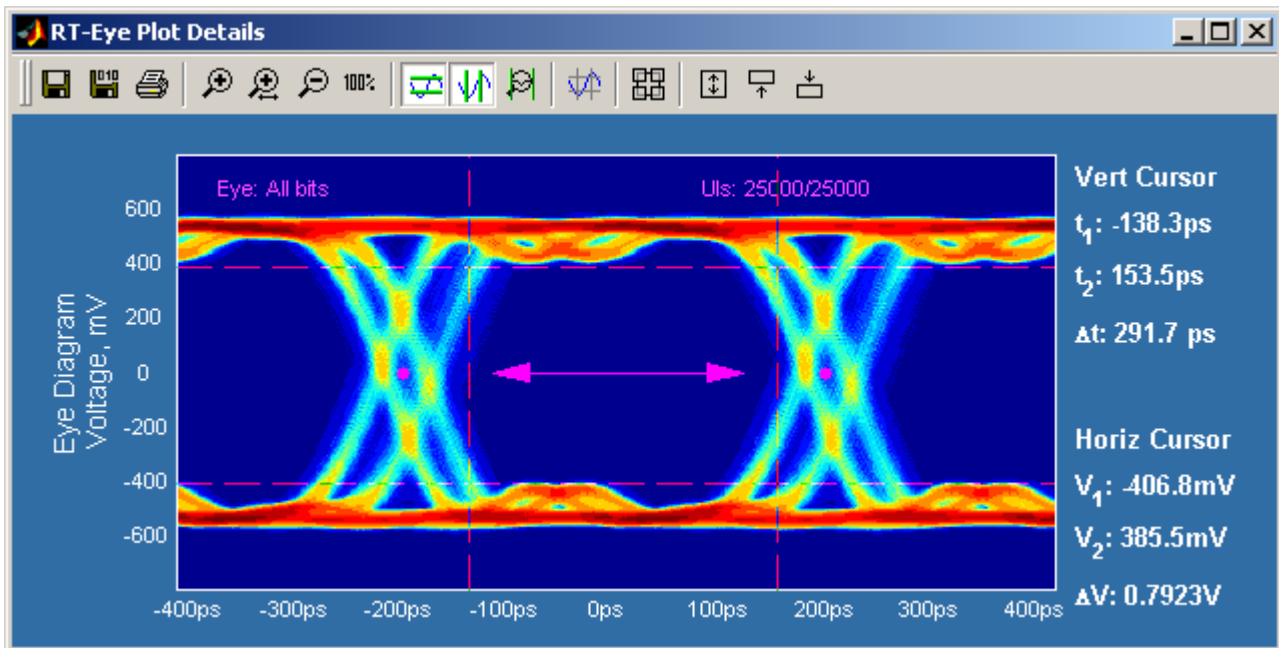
RT-Eye Plot Details

100%

Eye: All bits

UIs: 25000/25000

600
400
200
0
-200
-400
-600

Eye Diagram Voltage, mV

-400ps -300ps -200ps -100ps 0ps 100ps 200ps 300ps 400ps

Vert Cursor
$t_1$: -138.3ps
$t_2$: 153.5ps
$\Delta$t: 291.7 ps

Horiz Cursor
$V_1$: -406.8mV
$V_2$: 385.5mV
$\Delta$V: 0.7923V